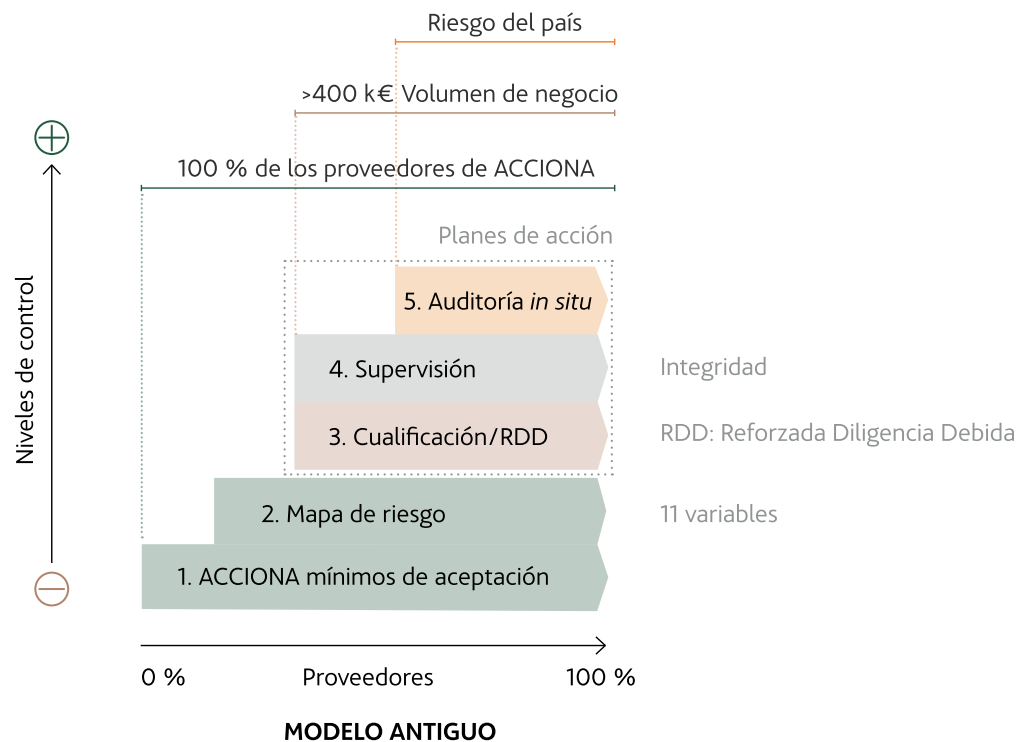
Riesgo del país

>400 k€ Volumen de negocio

100 % de los proveedores de ACCIONA

Niveles de control

Planes de acción

5. Auditoría *in situ*

4. Supervisión

Integridad

3. Cualificación/RDD

RDD: Reforzada Diligencia Debida

2. Mapa de riesgo

11 variables

1. ACCIONA mínimos de aceptación

0 %

Proveedores

100 %

MODELO ANTIGUO